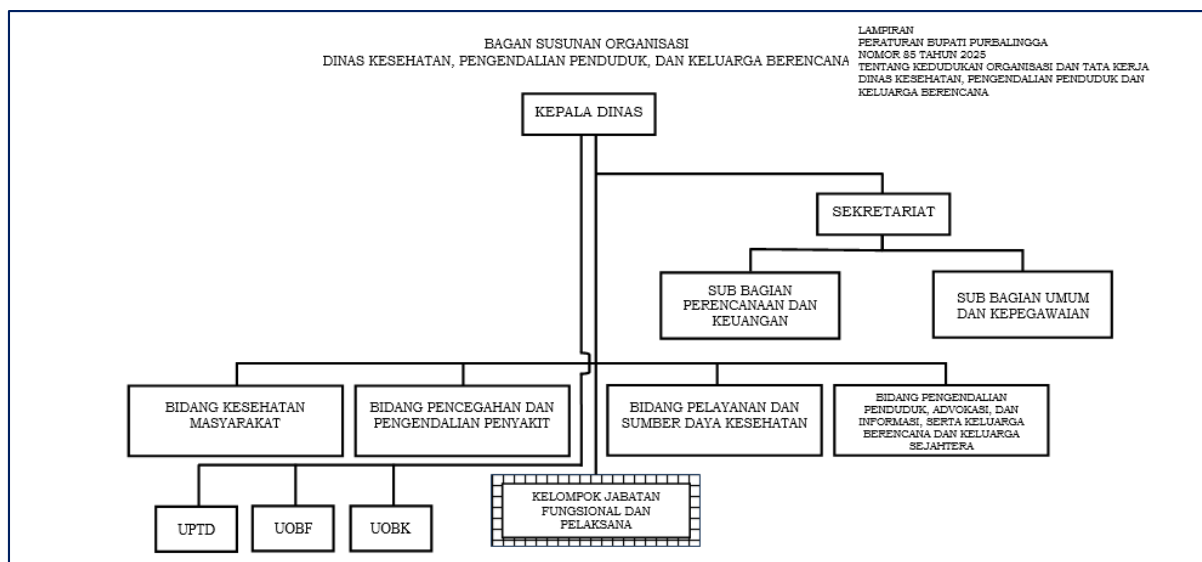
LAMPIRAN
PERATURAN BUPATI PURBALINGGA
NOMOR 85 TAHUN 2025
TENTANG KEDUDUKAN ORGANISASI DAN TATA KERJA DINAS KESEHATAN, PENGENDALIAN PENDUDUK DAN KELUARGA BERENCANA

BAGAN SUSUNAN ORGANISASI
DINAS KESEHATAN, PENGENDALIAN PENDUDUK, DAN KELUARGA BERENCANA

KEPALA DINAS

SEKRETARIAT

SUB BAGIAN PERENCANAAN DAN KEUANGAN

SUB BAGIAN UMUM DAN KEPEGAWAIAN

BIDANG KESEHATAN MASYARAKAT

BIDANG PENCEGAHAN DAN PENGENDALIAN PENYAKIT

BIDANG PELAYANAN DAN SUMBER DAYA KESEHATAN

BIDANG PENGENDALIAN PENDUDUK, ADVOKASI, DAN INFORMASI, SERTA KELUARGA BERENCANA DAN KELUARGA SEJAHTERA

UPTD

UOBF

UOBK

KELOMPOK JABATAN FUNGSIONAL DAN PELAKSANA